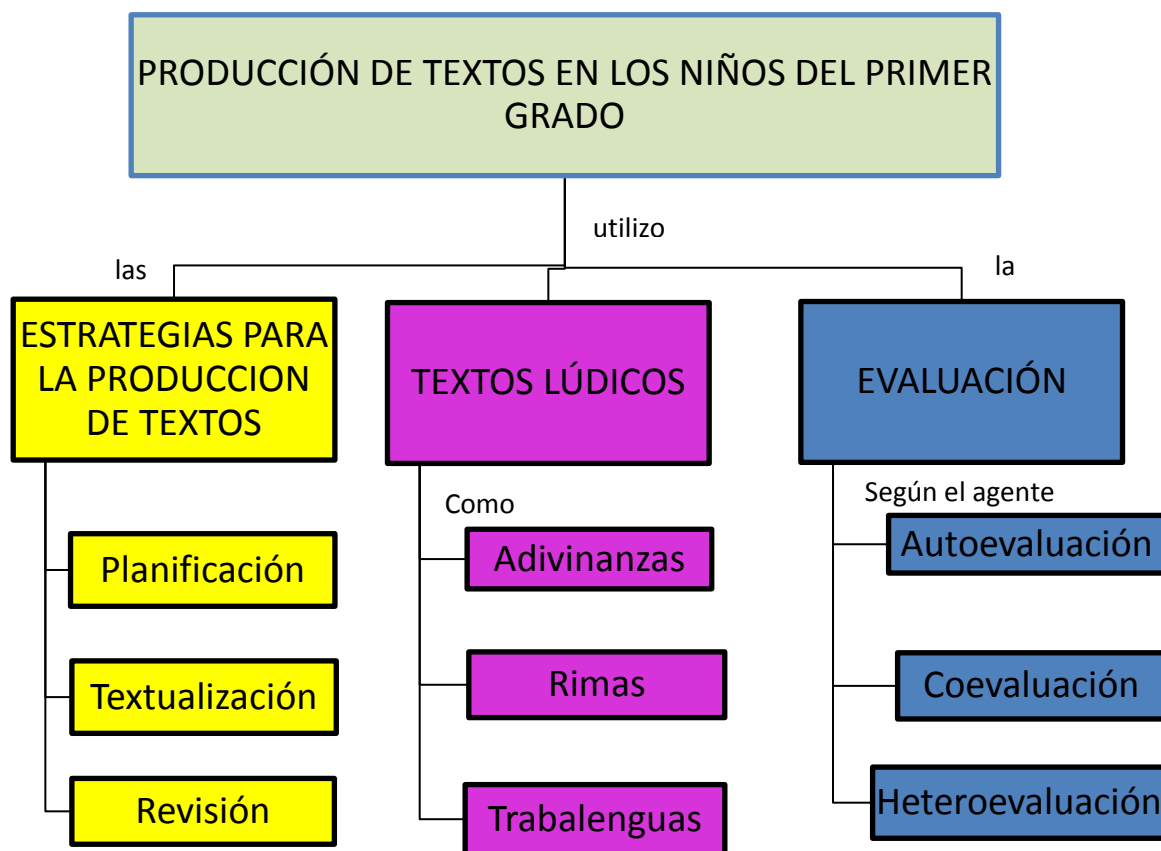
PRODUCCIÓN DE TEXTOS EN LOS NIÑOS DEL PRIMER GRADO

utilizo

las

la

ESTRATEGIAS PARA LA PRODUCCION DE TEXTOS

TEXTOS LÚDICOS

EVALUACIÓN

Planificación

Textualización

Revisión

Como

Adivinanzas

Rimas

Trabalenguas

Según el agente

Autoevaluación

Coevaluación

Heteroevaluación